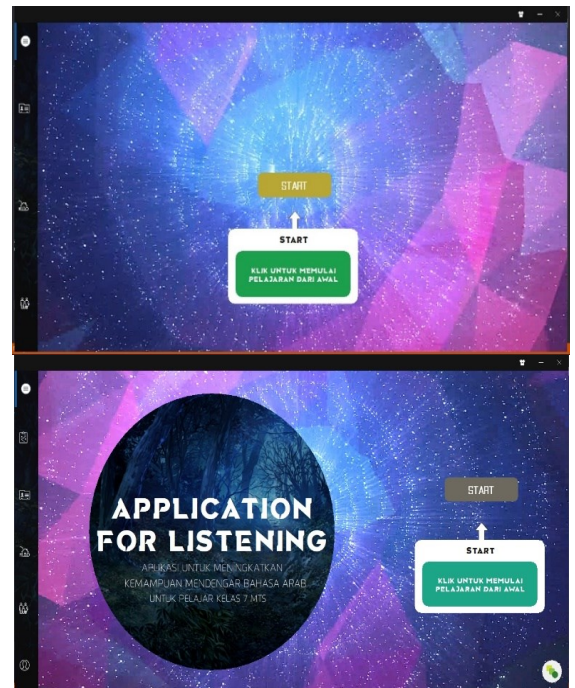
START

START

KLIK UNTUK MEMULAI PELAJARAN DARI AWAL

APPLICATION FOR LISTENING

APLIKASI UNTUK MENINGKATKAN KEMAMPUAN MENDENGAR BAHASA ARAB UNTUK PELAJAR KELAS 7 MTS

START

START

KLIK UNTUK MEMULAI PELAJARAN DARI AWAL